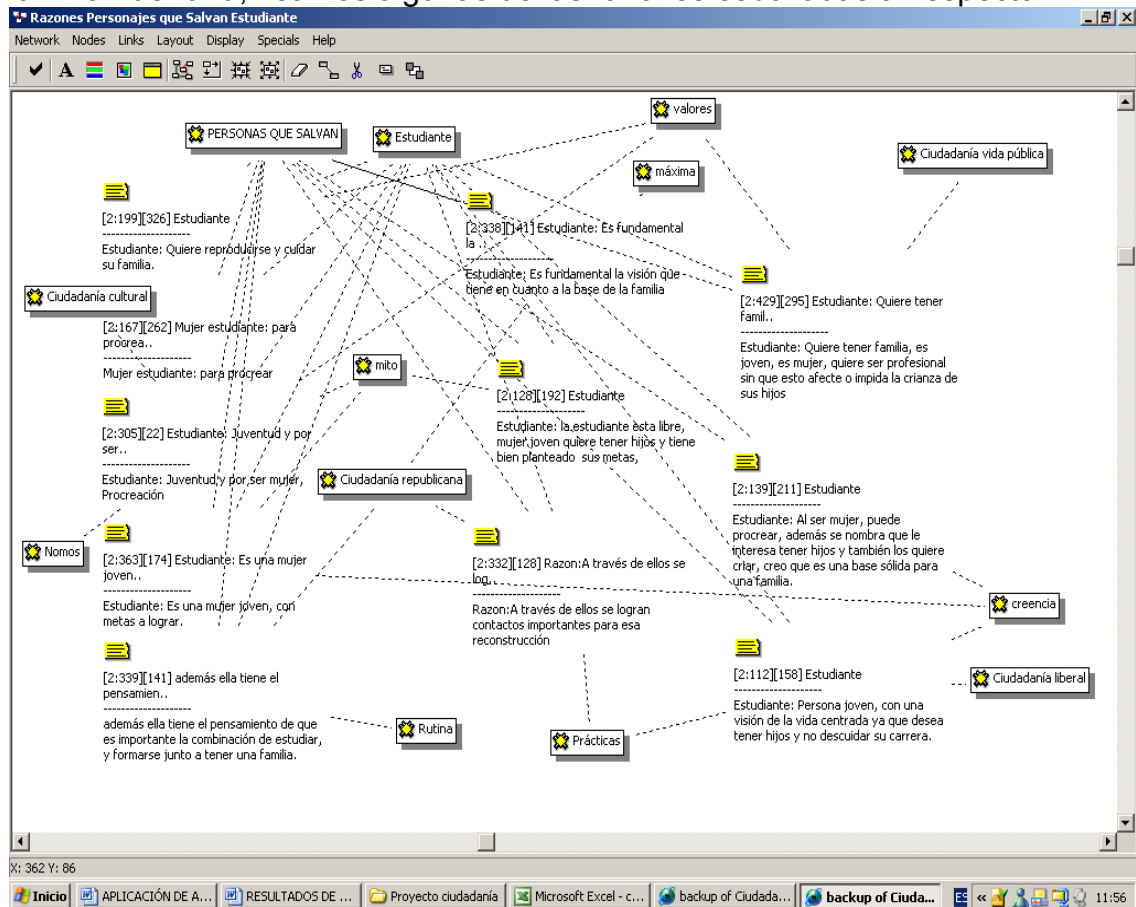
Razones Personajes que Salvan Estudiante

Network Nodes Links Layout Display Specials Help

PERSONAS QUE SALVAN

Estudiante

valores

máxima

Ciudadanía vida pública

[2:199][326] Estudiante

--------------------

Estudiante: Quiere reproducirse y cuidar su familia.

[2:338][141] Estudiante: Es fundamental la..

--------------------

Estudiante: Es fundamental la visión que tiene en cuanto a la base de la familia

Ciudadanía cultural

[2:429][295] Estudiante: Quiere tener famil..

--------------------

Estudiante: Quiere tener familia, es joven, es mujer, quiere ser profesional sin que esto afecte o impida la crianza de sus hijos

[2:167][262] Mujer estudiante: para procrea..

--------------------

Mujer estudiante: para procrear

mito

[2:128][192] Estudiante

--------------------

Estudiante: la estudiante esta libre, mujer joven quiere tener hijos y tiene bien planteado sus metas,

[2:305][22] Estudiante: Juventud y por ser..

--------------------

Estudiante: Juventud y por ser mujer, Procreación

Ciudadanía republicana

[2:139][211] Estudiante

--------------------

Estudiante: Al ser mujer, puede procrear, además se nombra que le interesa tener hijos y también los quiere criar, creo que es una base sólida para una familia.

Nomos

[2:363][174] Estudiante: Es una mujer joven..

--------------------

Estudiante: Es una mujer joven, con metas a lograr.

[2:332][128] Razon:A través de ellos se log..

--------------------

Razon:A través de ellos se logran contactos importantes para esa reconstrucción

creencia

[2:339][141] además ella tiene el pensamien..

--------------------

además ella tiene el pensamiento de que es importante la combinación de estudiar, y formarse junto a tener una familia.

Rutina

Prácticas

[2:112][158] Estudiante

--------------------

Estudiante: Persona joven, con una visión de la vida centrada ya que desea tener hijos y no descuidar su carrera.

Ciudadanía liberal

X: 362 Y: 86

Inicio | APLICACIÓN DE A... | RESULTADOS DE ... | Proyecto ciudadanía | Microsoft Excel - c... | backup of Ciudada... | backup of Ciuda... | ES | 11:56